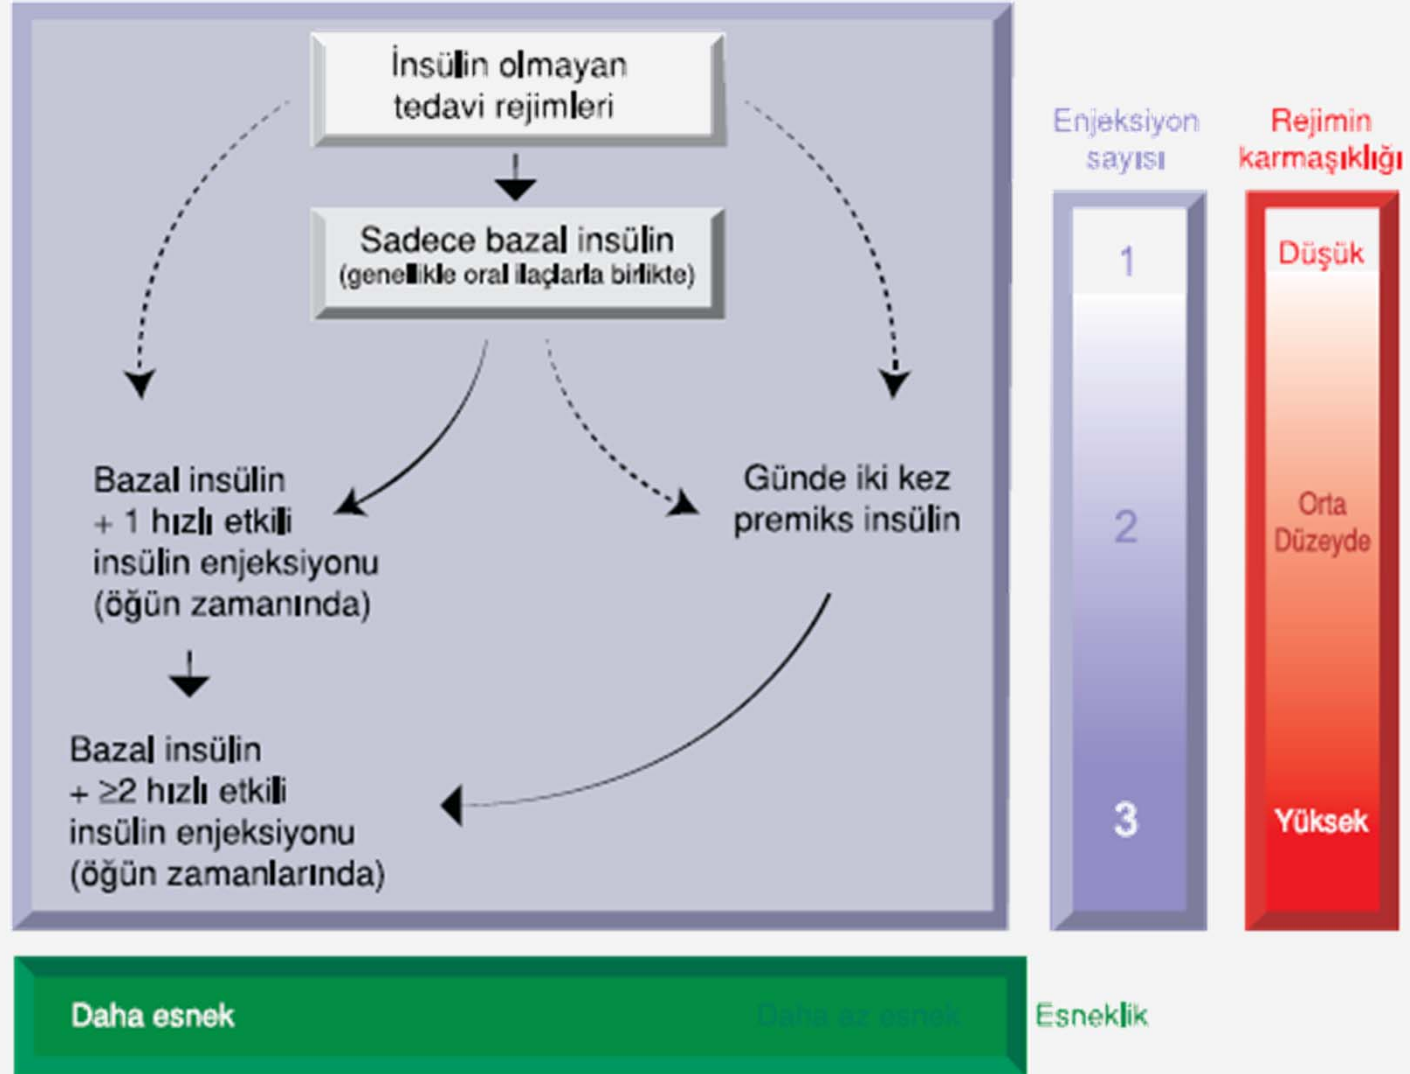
İnsülin olmayan tedavi rejimleri

Sadece bazal insülin
(genellikle oral ilaçlarla birlikte)

Bazal insülin
+ 1 hızlı etkili
insülin enjeksiyonu
(öğün zamanında)

Günde iki kez
premiks insülin

Bazal insülin
+ $\geq$2 hızlı etkili
insülin enjeksiyonu
(öğün zamanlarında)

Enjeksiyon sayısı

1

2

3

Rejimin karmaşıklığı

Düşük

Orta Düzeyde

Yüksek

Daha esnek

Daha az esnek

Esneklik